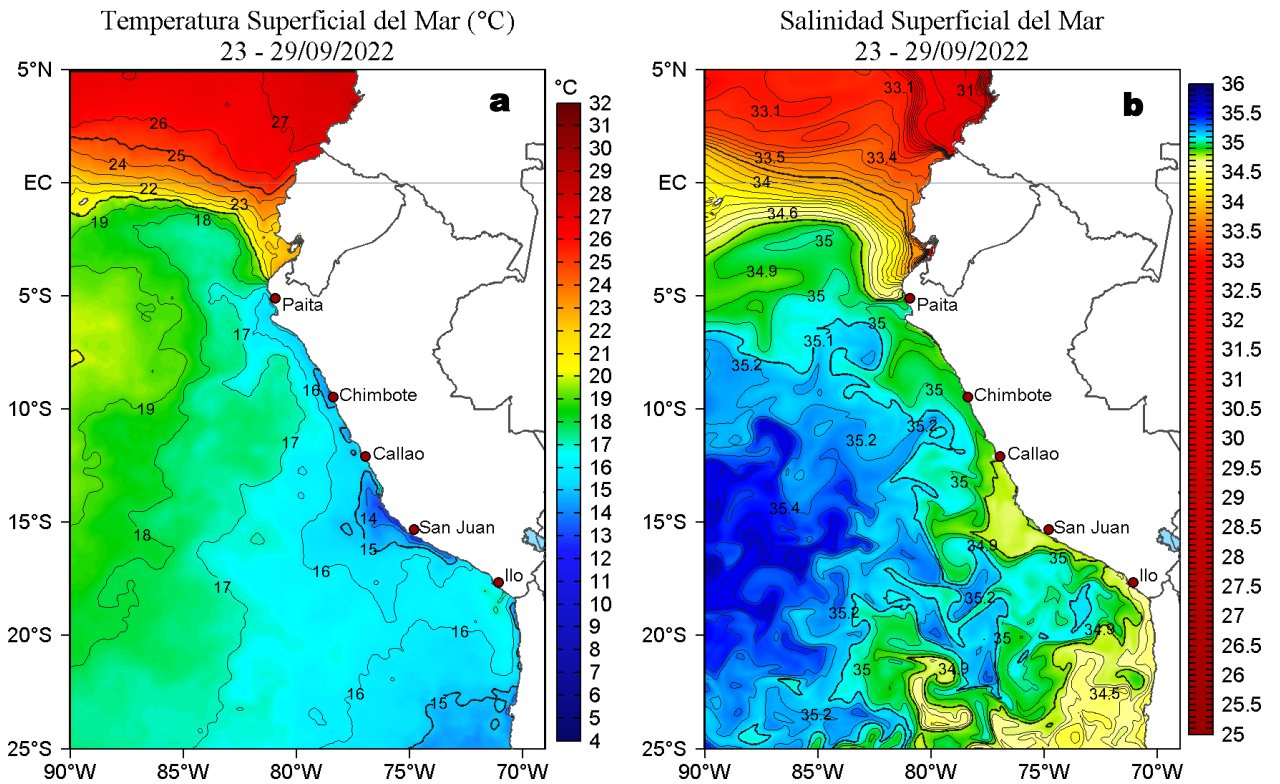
Temperatura Superficial del Mar (°C)
23 - 29/09/2022

5°N
EC
5°S
10°S
15°S
20°S
25°S
90°W 85°W 80°W 75°W 70°W

a

26
27
24
25
22
23
19
18
17
16
19
17
14
15
18
16
17
16
16
15

Paita
Chimbote
Callao
San Juan
Ilo

°C
32
31
30
29
28
27
26
25
24
23
22
21
20
19
18
17
16
15
14
13
12
11
10
9
8
7
6
5
4

Salinidad Superficial del Mar
23 - 29/09/2022

5°N
EC
5°S
10°S
15°S
20°S
25°S
90°W 85°W 80°W 75°W 70°W

b

33.1
31
33.1
33.5
33.4
34
34.6
35
34.9
35
35
35.1
35.2
35
35.2
35.2
35
35.4
34.9
35
35.2
35.2
35
34.9
35
34.9
34.5
35.2

Paita
Chimbote
Callao
San Juan
Ilo

36
35.5
35
34.5
34
33.5
33
32.5
32
31.5
31
30.5
30
29.5
29
28.5
28
27.5
27
26.5
26
25.5
25